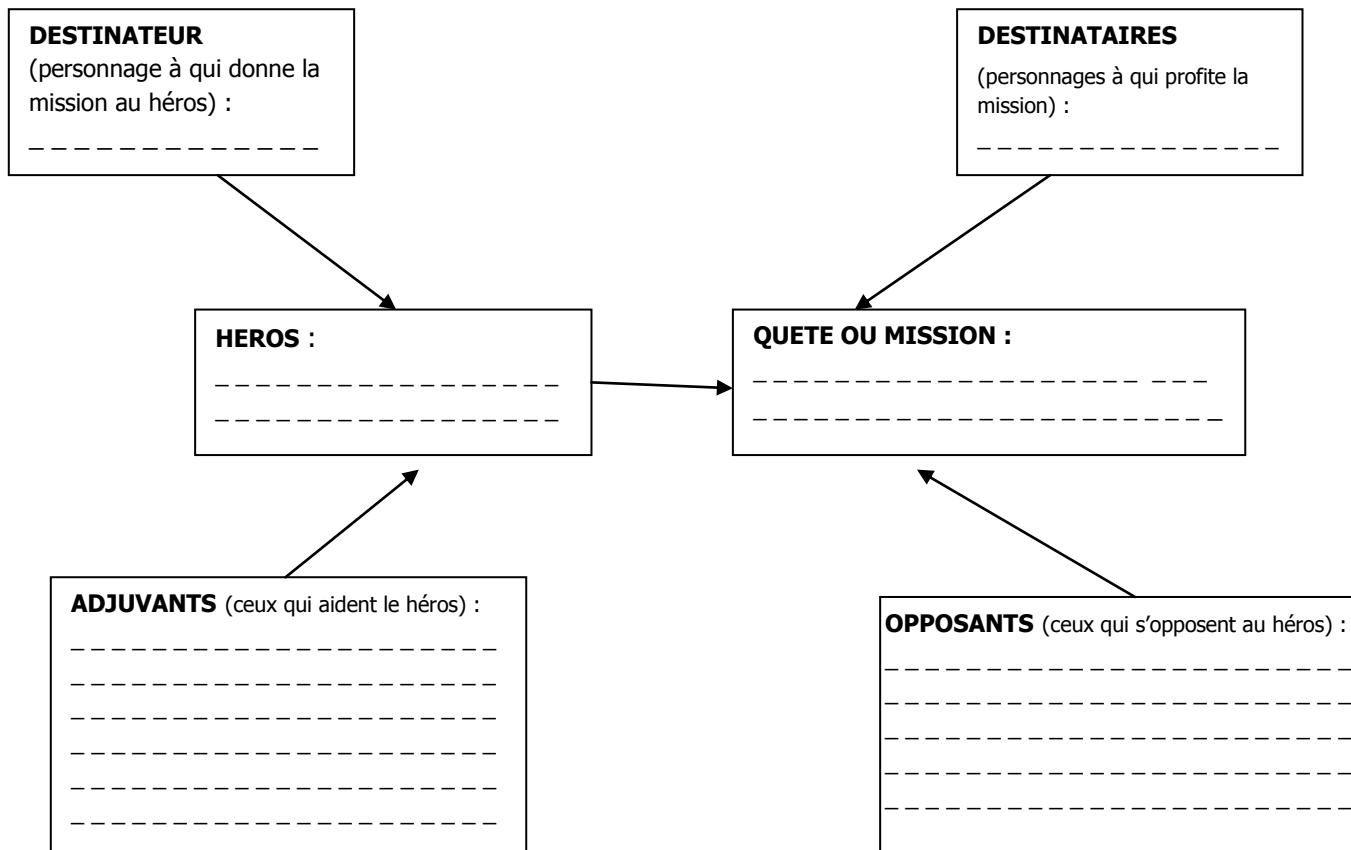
**DESTINATEUR**
(personnage à qui donne la mission au héros) :
_ _ _ _ _ _ _ _ _ _ _ _ _

**DESTINATAIRES**
(personnages à qui profite la mission) :
_ _ _ _ _ _ _ _ _ _ _ _ _ _

**HEROS** :
_ _ _ _ _ _ _ _ _ _ _ _ _ _ _ _ _
_ _ _ _ _ _ _ _ _ _ _ _ _ _ _ _ _

**QUETE OU MISSION :**
_ _ _ _ _ _ _ _ _ _ _ _ _ _ _ _ _ _ _ _ _
_ _ _ _ _ _ _ _ _ _ _ _ _ _ _ _ _ _ _ _ _ _

**ADJUVANTS** (ceux qui aident le héros) :
_ _ _ _ _ _ _ _ _ _ _ _ _ _ _ _ _ _ _ _ _
_ _ _ _ _ _ _ _ _ _ _ _ _ _ _ _ _ _ _ _ _
_ _ _ _ _ _ _ _ _ _ _ _ _ _ _ _ _ _ _ _ _
_ _ _ _ _ _ _ _ _ _ _ _ _ _ _ _ _ _ _ _ _
_ _ _ _ _ _ _ _ _ _ _ _ _ _ _ _ _ _ _ _ _
_ _ _ _ _ _ _ _ _ _ _ _ _ _ _ _ _ _ _ _ _

**OPPOSANTS** (ceux qui s'opposent au héros) :
_ _ _ _ _ _ _ _ _ _ _ _ _ _ _ _ _ _ _ _ _
_ _ _ _ _ _ _ _ _ _ _ _ _ _ _ _ _ _ _ _ _
_ _ _ _ _ _ _ _ _ _ _ _ _ _ _ _ _ _ _ _ _
_ _ _ _ _ _ _ _ _ _ _ _ _ _ _ _ _ _ _ _ _
_ _ _ _ _ _ _ _ _ _ _ _ _ _ _ _ _ _ _ _ _